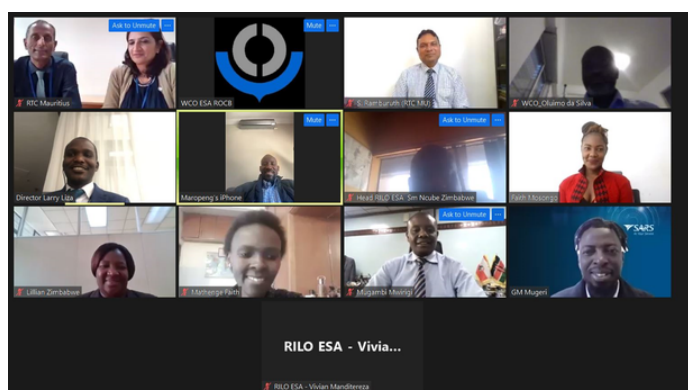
Ask to Unmute

RTC Mauritius

Mute

WCO ESA ROCB

S. Ramburuth (RTC MU)

WCO_Olumo da Silva

Director Larry Liza

Mute

Maropeng's iPhone

Ask to Unmute

Head RILO ESA. Sm Ncube Zimbabwe

Faith Mosongo

Lillian Zimbabwe

Matherge Faith

Ask to Unmute

Mugambi Mwiriigi

SARS

GM Mugeri

RILO ESA - Vivia...

RILO ESA - Vivian Manditereza